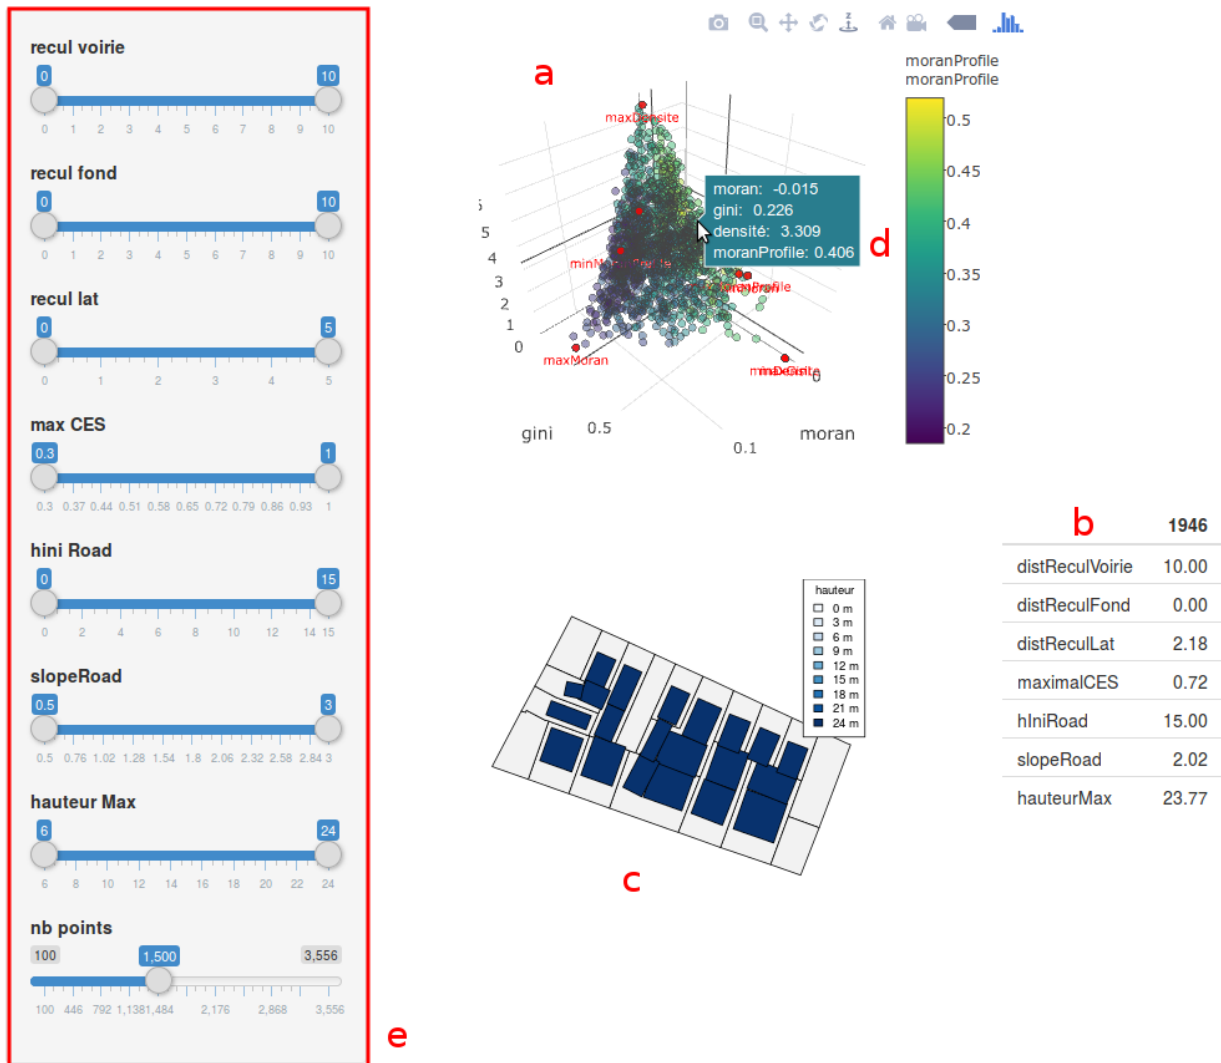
recul voirie

0 10

0 1 2 3 4 5 6 7 8 9 10

recul fond

0 10

0 1 2 3 4 5 6 7 8 9 10

recul lat

0 5

0 1 2 3 4 5

max CES

0.3 1

0.3 0.37 0.44 0.51 0.58 0.65 0.72 0.79 0.86 0.93 1

hini Road

0 15

0 2 4 6 8 10 12 14 15

slopeRoad

0.5 3

0.5 0.76 1.02 1.28 1.54 1.8 2.06 2.32 2.58 2.84 3

hauteur Max

6 24

6 8 10 12 14 16 18 20 22 24

nb points

100 1,500 3,556

100 446 792 1,138 1,484 2,176 2,868 3,556

e

a

maxDensite

moran: -0.015
gini: 0.226
densité: 3.309
moranProfile: 0.406

d

minMoranProfile

maxMoranProfile

maxMoran

minDensite

5 4 3 2 1 0

gini 0.5 0.1 moran 0

moranProfile
moranProfile

0.5
0.45
0.4
0.35
0.3
0.25
0.2

b

| | 1946 |
|---|---|
| distReculVoirie | 10.00 |
| distReculFond | 0.00 |
| distReculLat | 2.18 |
| maximalCES | 0.72 |
| hIniRoad | 15.00 |
| slopeRoad | 2.02 |
| hauteurMax | 23.77 |

hauteur
0 m
3 m
6 m
9 m
12 m
15 m
18 m
21 m
24 m

c